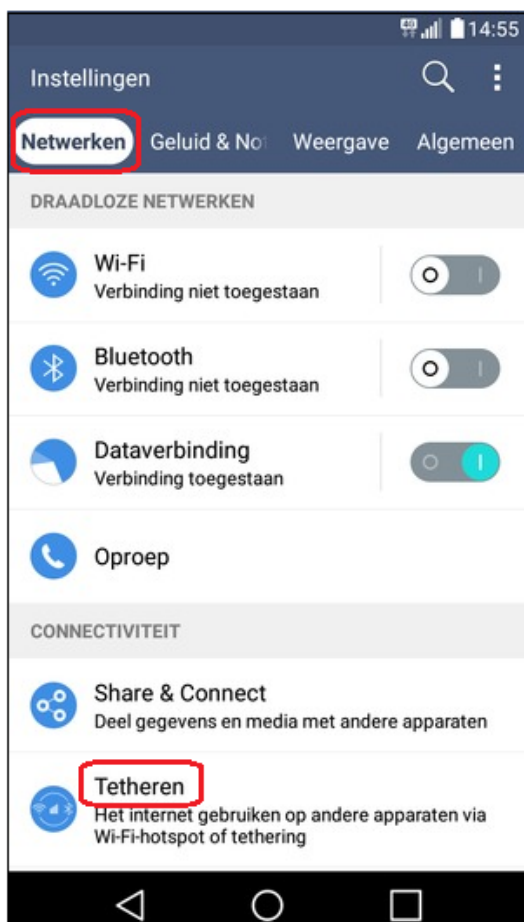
4G 14:55

Instellingen

Netwerken Geluid & No Weergave Algemeen

DRAADLOZE NETWERKEN

Wi-Fi
Verbinding niet toegestaan

Bluetooth
Verbinding niet toegestaan

Dataverbinding
Verbinding toegestaan

Oproep

CONNECTIVITEIT

Share & Connect
Deel gegevens en media met andere apparaten

Tetheren
Het internet gebruiken op andere apparaten via Wi-Fi-hotspot of tethering